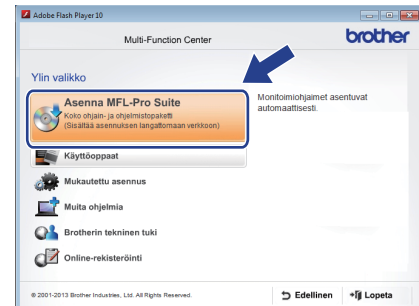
Adobe Flash Player 10

Multi-Function Center

brother

Ylin valikko

Asenna MFL-Pro Suite
Koko ohjain- ja ohjelmistopaketti
(Sisältää asennuksen langattomaan verkkoon)

Monitoimiohjaimet asentuvat automaattisesti.

Käyttöoppaat

Mukautettu asennus

Muita ohjelmia

Brotherin tekninen tuki

Online-rekisteröinti

© 2001-2013 Brother Industries, Ltd. All Rights Reserved.

Edellinen

Lopeta